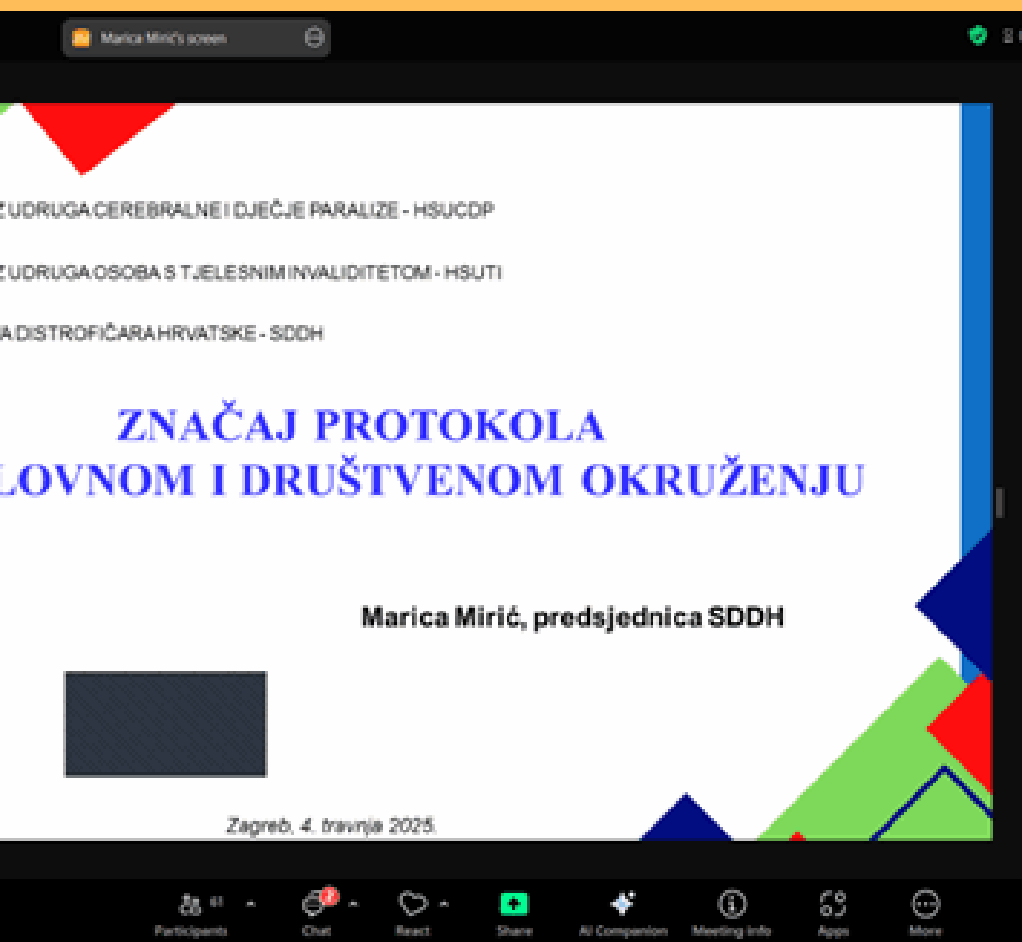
Marica Mirić's screen

Z UDRUGA CEREBRALNE I DJEČJE PARALIZE - HSUCDP

Z UDRUGA OSOBA S TJELESNIM INVALIDITETOM - HSUTI

A DISTROFIČARA HRVATSKE - SDDH

ZNAČAJ PROTOKOLA
LOVNOM I DRUŠTVENOM OKRUŽENJU

Marica Mirić, predsjednica SDDH

Zagreb, 4. travnja 2025.

Participants 61
Chat 2
React
Share
AI Companion
Meeting info
Apps
More